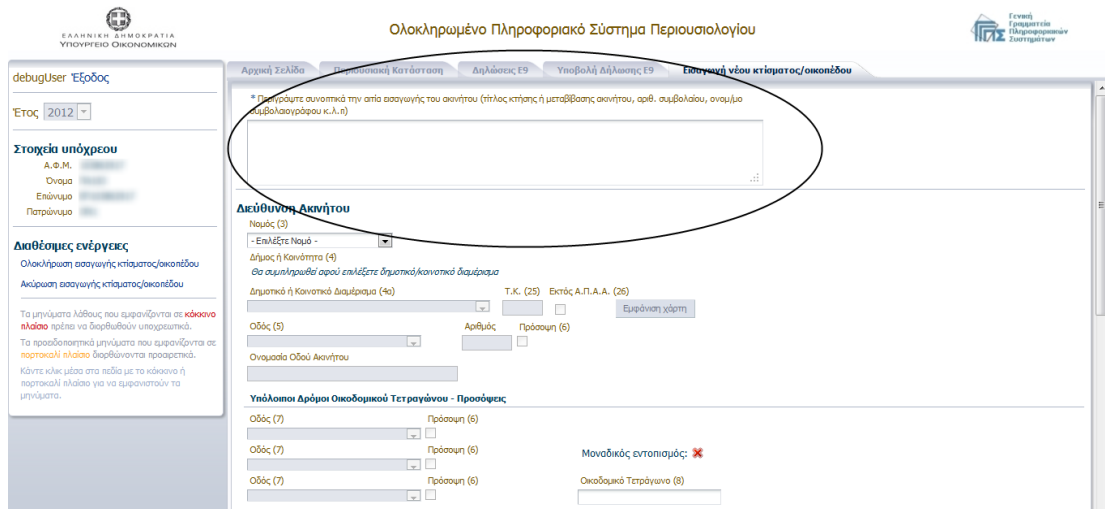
ΕΛΛΗΝΙΚΗ ΔΗΜΟΚΡΑΤΙΑ
ΥΠΟΥΡΓΕΙΟ ΟΙΚΟΝΟΜΙΚΩΝ

Ολοκληρωμένο Πληροφοριακό Σύστημα Περιουσιολογίου

Γενική Γραμματεία Πληροφοριακών Συστημάτων

debugUser Έξοδος

Έτος 2012

Στοιχεία υπόχρεου
Α.Φ.Μ.
Όνομα
Επώνυμο
Πατρώνυμο

Διαθέσιμες ενέργειες
Ολοκλήρωση εισαγωγής κτίσματος/οικοπέδου
Ακύρωση εισαγωγής κτίσματος/οικοπέδου

Τα μηνύματα λάθους που εμφανίζονται σε κόκκινο πλαίσιο πρέπει να διορθωθούν υποχρεωτικά.
Τα προειδοποιητικά μηνύματα που εμφανίζονται σε πορτοκαλί πλαίσιο διορθώνονται προαιρετικά.
Κάντε κλικ μέσα στα πεδία με το κόκκινο ή πορτοκαλί πλαίσιο για να εμφανιστούν τα μηνύματα.

Αρχική Σελίδα | Περιουσιακή Κατάσταση | Δηλώσεις Ε9 | Υποβολή Δήλωσης Ε9 | Εισαγωγή νέου κτίσματος/οικοπέδου

* Περιγράψτε συνοπτικά την αιτία εισαγωγής του ακινήτου (τίτλος κτήσης ή μεταβίβασης ακινήτου, αριθ. συμβολαίου, ονομ/μο συμβολαιογράφου κ.λ.π)

Διεύθυνση Ακινήτου
Νομός (3)
- Επιλέξτε Νομό -
Δήμος ή Κοινότητα (4)
Θα συμπληρωθεί αφού επιλέξετε δημοτικό/κοινοτικό διαμέρισμα
Δημοτικό ή Κοινοτικό Διαμέρισμα (4α)
Τ.Κ. (25)
Εκτός Α.Π.Α.Α. (26)
Εμφάνιση χάρτη
Οδός (5)
Αριθμός
Πρόσοψη (6)
Ονομασία Οδού Ακινήτου

Υπόλοιποι Δρόμοι Οικοδομικού Τετραγώνου - Προσόψεις
Οδός (7)
Πρόσοψη (6)
Οδός (7)
Πρόσοψη (6)
Μοναδικός εντοπισμός:
Οδός (7)
Πρόσοψη (6)
Οικοδομικό Τετράγωνο (8)